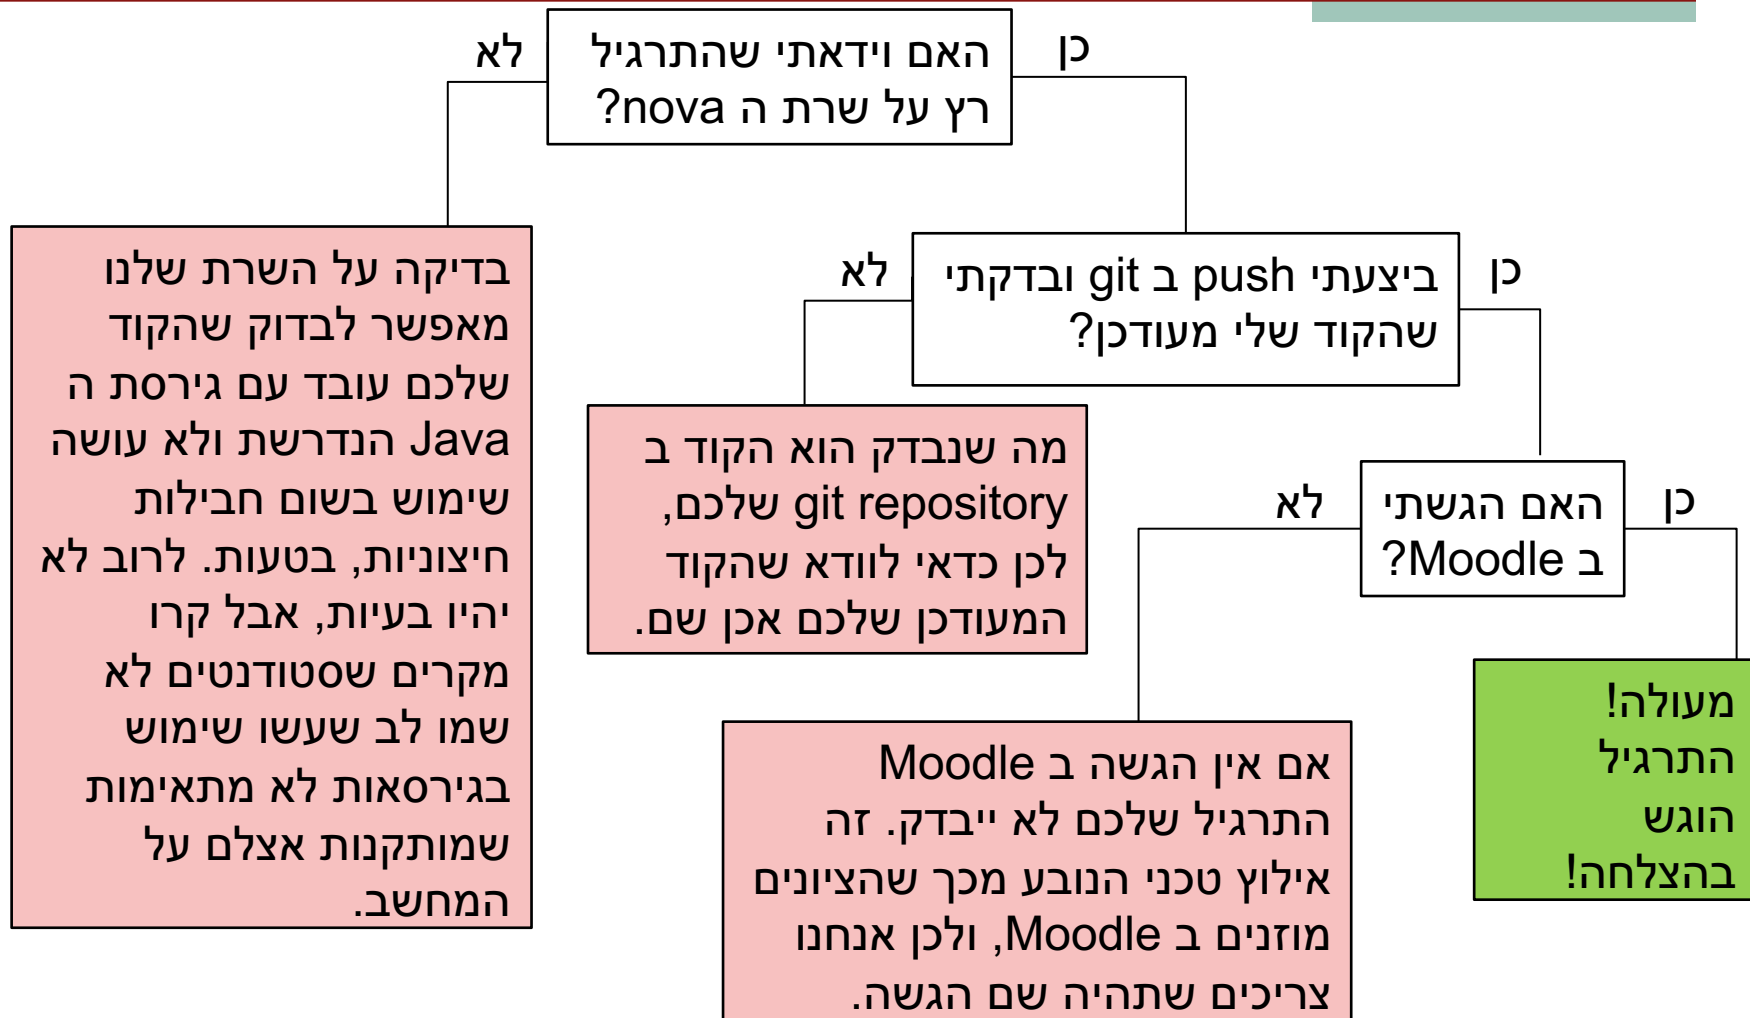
האם וידאתי שהתרגיל רץ על שרת ה nova?

כן

לא

ביצעתי push ב git ובדקתי שהקוד שלי מעודכן?

כן

לא

האם הגשתי ב Moodle?

כן

לא

מעולה! התרגיל הוגש בהצלחה!

אם אין הגשה ב Moodle התרגיל שלכם לא ייבדק. זה אילוץ טכני הנובע מכך שהציונים מוזנים ב Moodle, ולכן אנחנו צריכים שתהיה שם הגשה.

מה שנבדק הוא הקוד ב git repository שלכם, לכן כדאי לוודא שהקוד המעודכן שלכם אכן שם.

בדיקה על השרת שלנו מאפשר לבדוק שהקוד שלכם עובד עם גירסת ה Java הנדרשת ולא עושה שימוש בשום חבילות חיצוניות, בטעות. לרוב לא יהיו בעיות, אבל קרו מקרים שסטודנטים לא שמו לב שעשו שימוש בגירסאות לא מתאימות שמותקנות אצלם על המחשב.